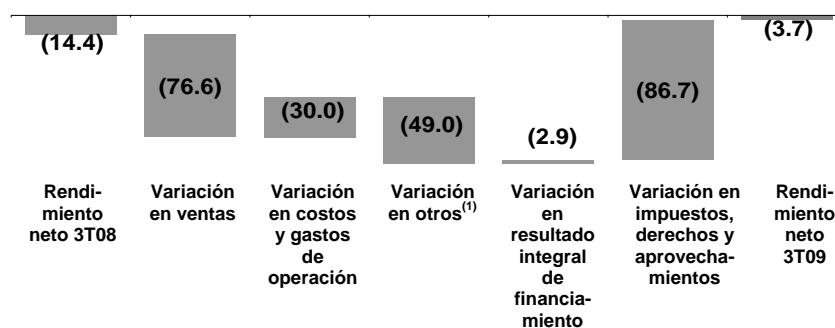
(14.4)

(76.6)

(30.0)

(49.0)

(2.9)

(86.7)

(3.7)

Rendimiento neto 3T08

Variación en ventas

Variación en costos y gastos de operación

Variación en otros$^{(1)}$

Variación en resultado integral de financiamiento

Variación en impuestos, derechos y aprovechamientos

Rendimiento neto 3T09